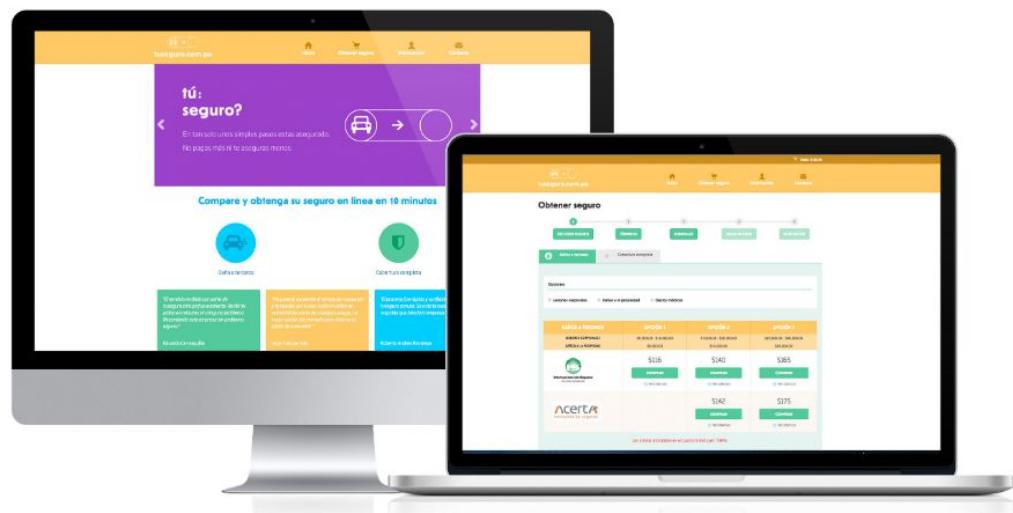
tuseguro.com.py

Inicio

Obtener seguro

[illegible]

Contacto

tú:
seguro?

En tan solo unos simples pasos estas asegurado.
No pagas más ni te aseguras menos.

Compare y obtenga su seguro en línea en 10 minutos

Daños a terceros

Cobertura completa

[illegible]

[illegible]

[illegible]

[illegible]

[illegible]

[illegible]

tuseguro.com.py

Inicio

Obtener seguro

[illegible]

Contacto

Obtener seguro

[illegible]

Daños a terceros

Cobertura completa

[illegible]

Lesiones corporales

Daños a la propiedad

Gastos médicos

DAÑOS A TERCEROS

OPCIÓN 1

OPCIÓN 2

OPCIÓN 3

$116

$140

$365

COMPRAR

COMPRAR

COMPRAR

acerta

$142

$175

COMPRAR

COMPRAR

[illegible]